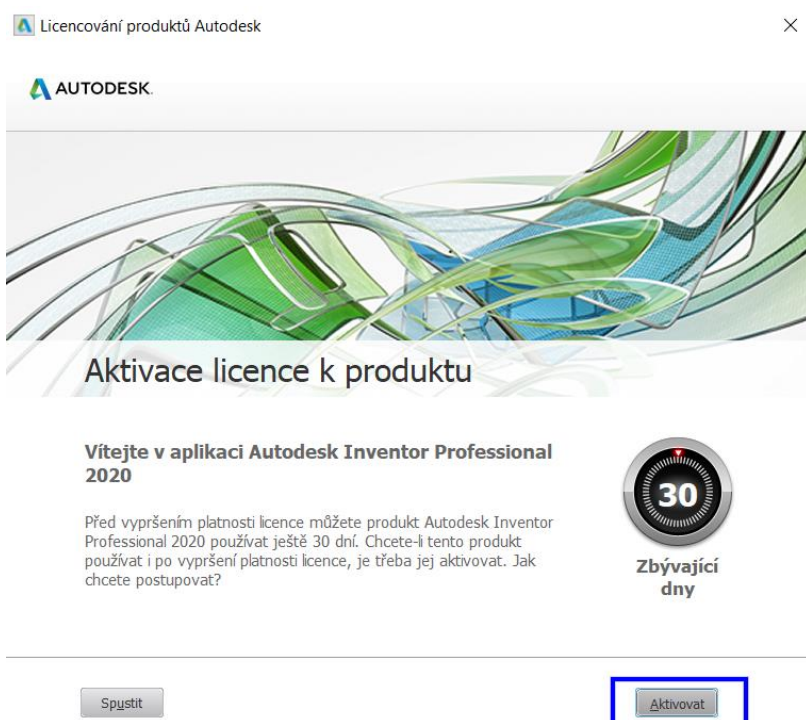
Licencování produktů Autodesk

×

AUTODESK.

Aktivace licence k produktu

Vítejte v aplikaci Autodesk Inventor Professional 2020

Před vypršením platnosti licence můžete produkt Autodesk Inventor Professional 2020 používat ještě 30 dní. Chcete-li tento produkt používat i po vypršení platnosti licence, je třeba jej aktivovat. Jak chcete postupovat?

30

Zbývající dny

Spustit

Aktivovat